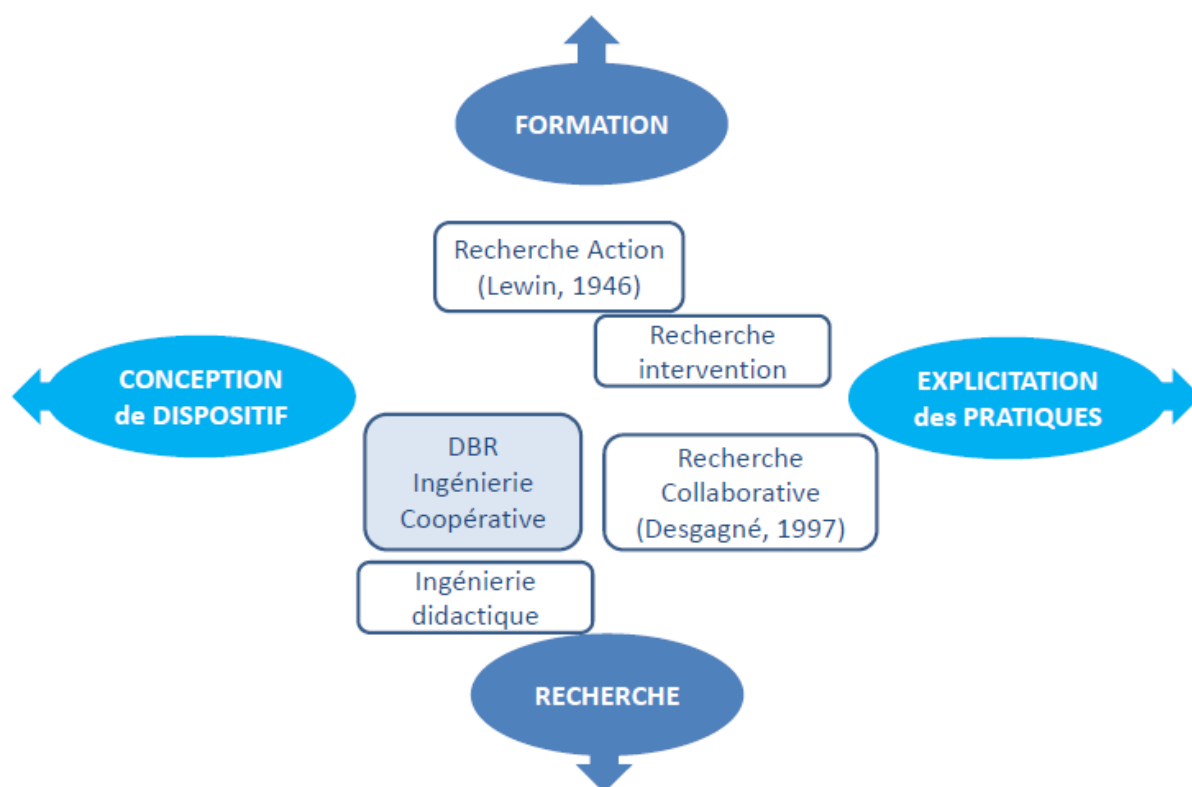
FORMATION

Recherche Action
(Lewin, 1946)

Recherche
intervention

CONCEPTION
de DISPOSITIF

EXPLICITATION
des PRATIQUES

DBR
Ingénierie
Coopérative

Recherche
Collaborative
(Desgagné, 1997)

Ingénierie
didactique

RECHERCHE